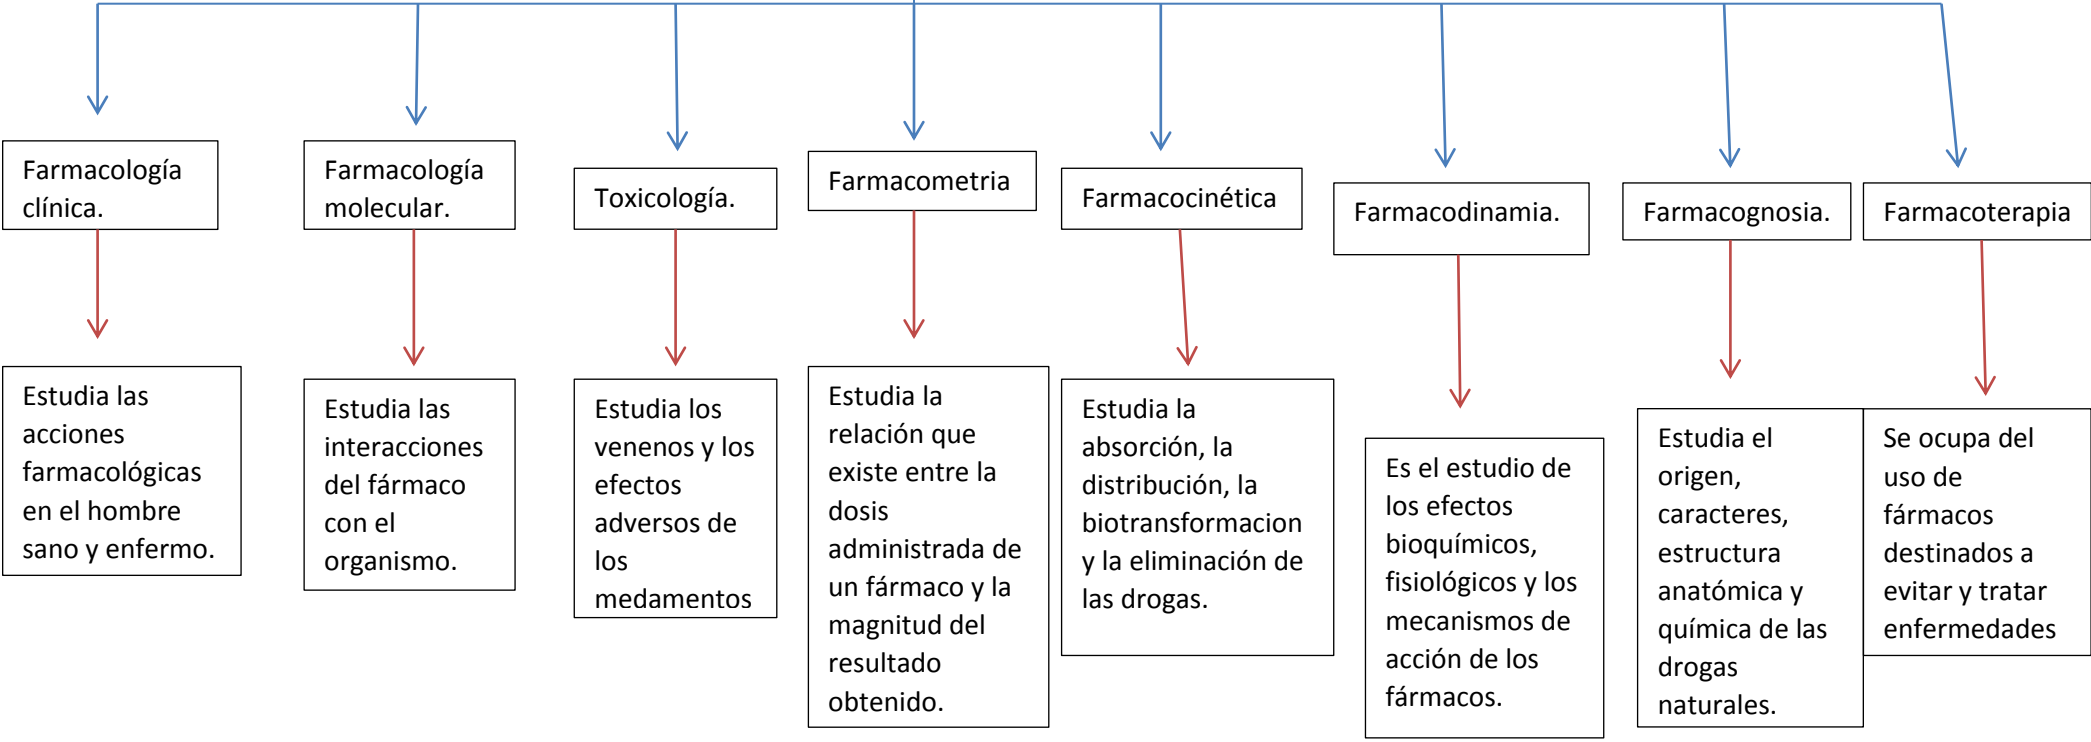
Farmacología clínica.

Estudia las acciones farmacológicas en el hombre sano y enfermo.

Farmacología molecular.

Estudia las interacciones del fármaco con el organismo.

Toxicología.

Estudia los venenos y los efectos adversos de los medamentos

Farmacometria

Estudia la relación que existe entre la dosis administrada de un fármaco y la magnitud del resultado obtenido.

Farmacocinética

Estudia la absorción, la distribución, la biotransformacion y la eliminación de las drogas.

Farmacodinamia.

Es el estudio de los efectos bioquímicos, fisiológicos y los mecanismos de acción de los fármacos.

Farmacognosia.

Estudia el origen, caracteres, estructura anatómica y química de las drogas naturales.

Farmacoterapia

Se ocupa del uso de fármacos destinados a evitar y tratar enfermedades